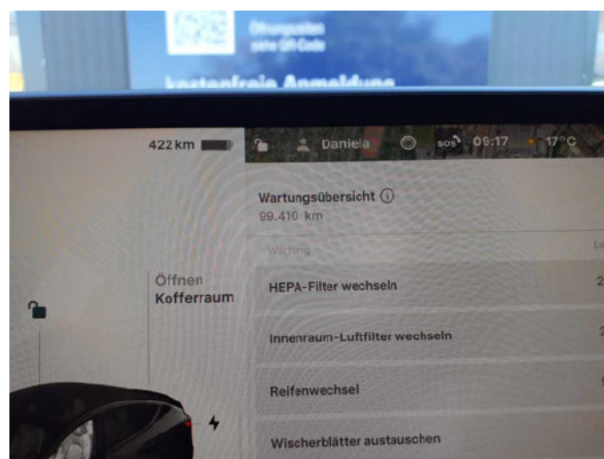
Öffnungszeiten siehe QR-Code

kostenfreie Anmeldung

422 km

Daniela

SOS

09:17

17°C

Wartungsübersicht ⓘ

99.410 km

Wartung

Öffnen Kofferraum

HEPA-Filter wechseln

Innenraum-Luftfilter wechseln

Reifenwechsel

Wischerblätter austauschen